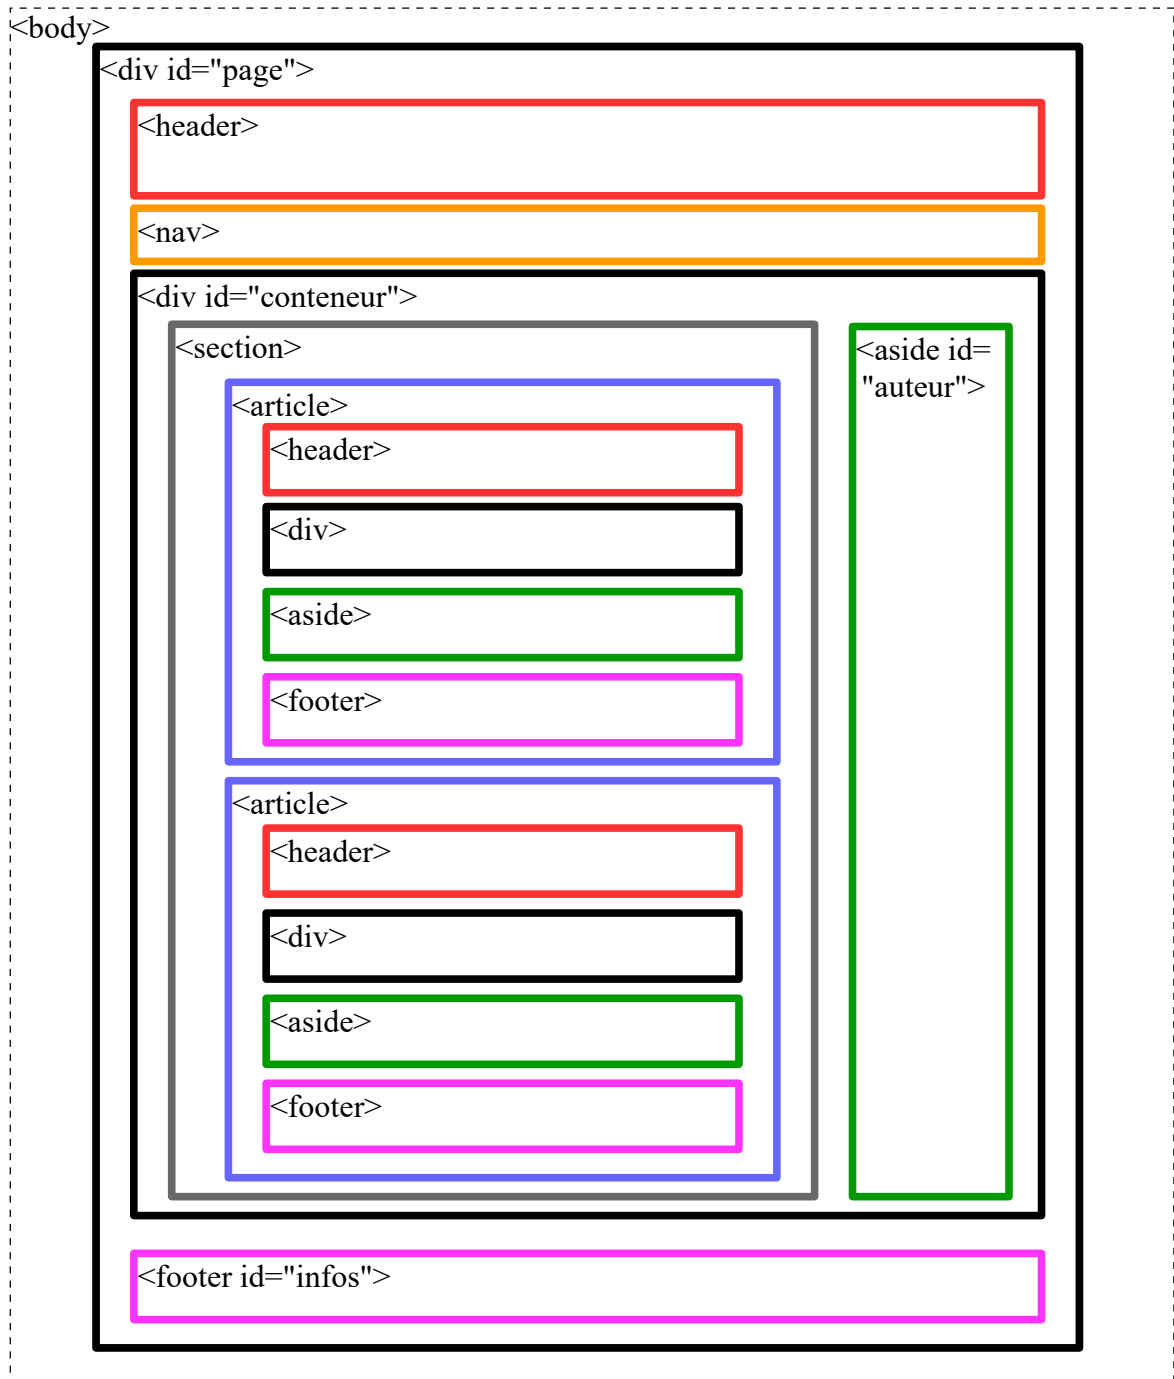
<body>

<div id="page">

<header>

<nav>

<div id="conteneur">

<section>

<article>

<header>

<div>

<aside>

<footer>

<article>

<header>

<div>

<aside>

<footer>

<aside id= "auteur">

<footer id="infos">